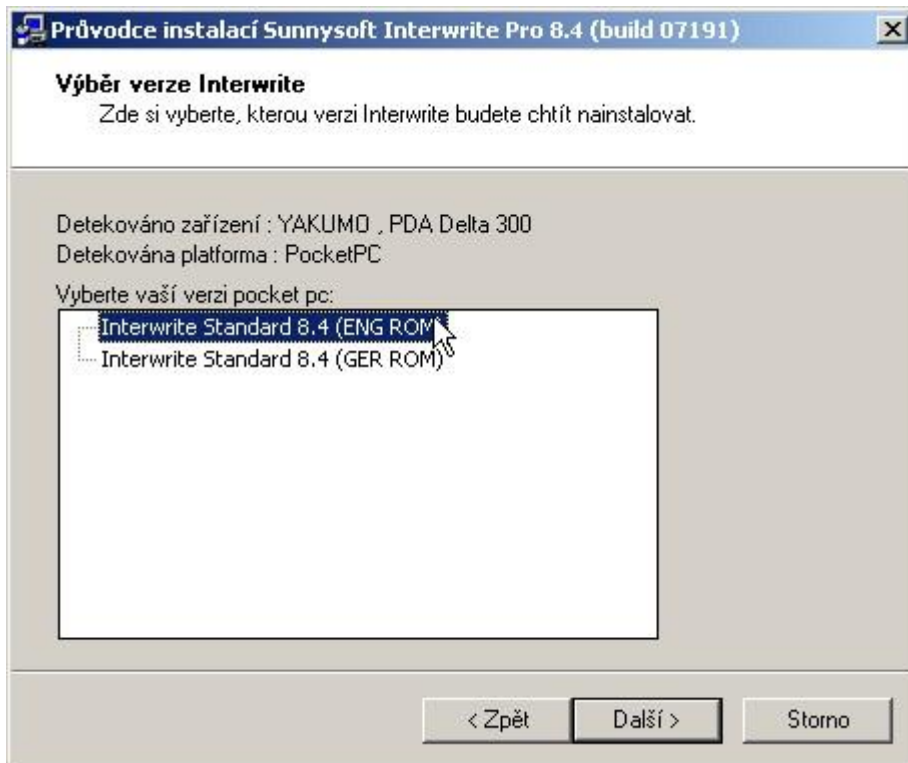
Průvodce instalací Sunnysoft Interwrite Pro 8.4 (build 07191)

Výběr verze Interwrite
Zde si vyberte, kterou verzi Interwrite budete chtít nainstalovat.

Detekováno zařízení : YAKUMO , PDA Delta 300
Detekována platforma : PocketPC

Vyberte vaší verzi pocket pc:
Interwrite Standard 8.4 (ENG ROM)
Interwrite Standard 8.4 (GER ROM)

< Zpět
Další >
Storno